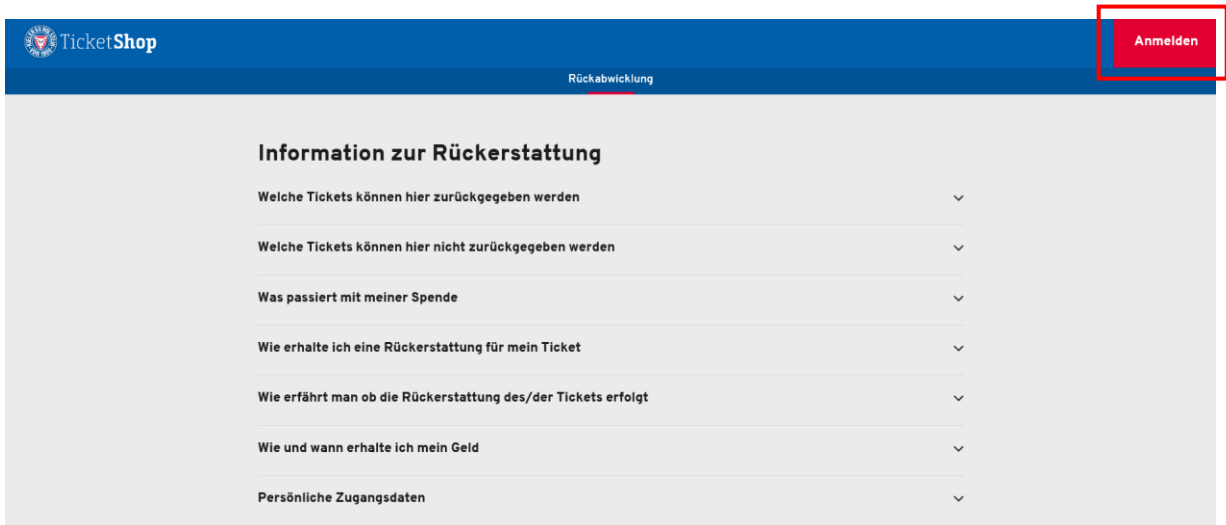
TicketShop

Anmelden

Rückabwicklung

Information zur Rückerstattung

Welche Tickets können hier zurückgegeben werden

Welche Tickets können hier nicht zurückgegeben werden

Was passiert mit meiner Spende

Wie erhalte ich eine Rückerstattung für mein Ticket

Wie erfährt man ob die Rückerstattung des/der Tickets erfolgt

Wie und wann erhalte ich mein Geld

Persönliche Zugangsdaten